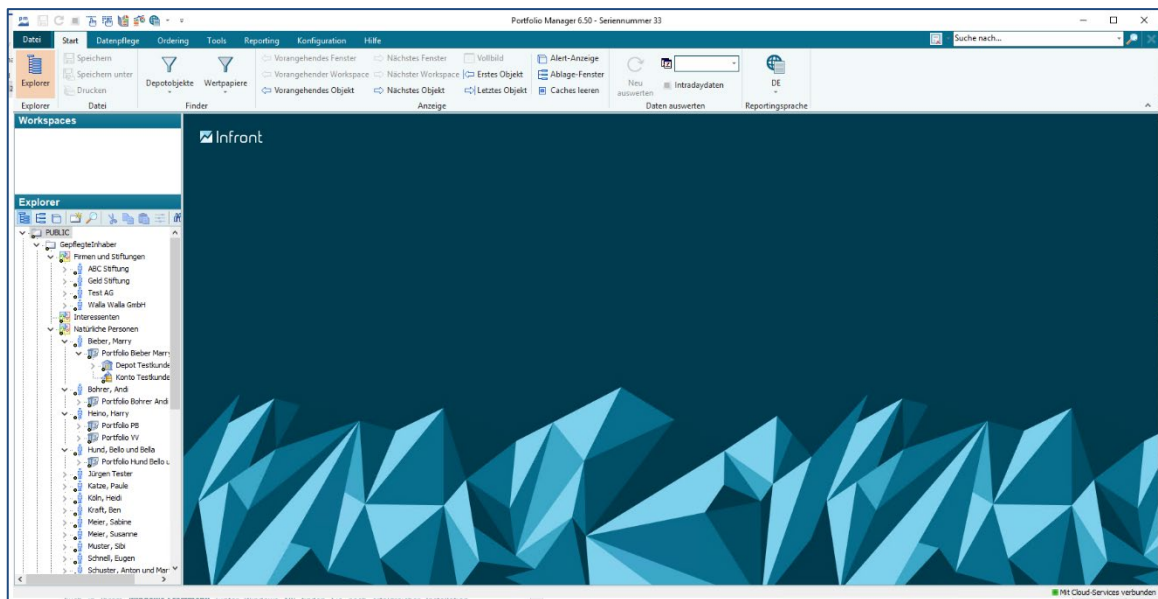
Portfolio Manager 6.50 - Seriennummer 33

Datei | Start | Datenpflege | Ordering | Tools | Reporting | Konfiguration | Hilfe

Suche nach...

Explorer
Speichern
Speichern unter
Drucken
Depotobjekte
Wertpapiere
Vorangehendes Fenster
Vorangehender Workspace
Vorangehendes Objekt
Nächstes Fenster
Nächster Workspace
Nächstes Objekt
Vollbild
Erstes Objekt
Letztes Objekt
Alert-Anzeige
Ablage-Fenster
Caches leeren
Neu auswerten
Intradaydaten
DE

Explorer | Datei | Finder | Anzeige | Daten auswerten | Reportingsprache

Workspaces

Explorer

PUBLIC
GepflegteInhaber
Firmen und Stiftungen
ABC Stiftung
Geld Stiftung
Test AG
Walla Walla GmbH
Interessenten
Natürliche Personen
Bieber, Marry
Portfolio Bieber Marry
Depot Testkunde
Konto Testkunde
Bohrer, Andi
Portfolio Bohrer Andi
Heino, Harry
Portfolio PB
Portfolio VV
Hund, Bello und Bella
Portfolio Hund Bello u
Jürgen Tester
Katze, Paule
Köln, Heidi
Kraft, Ben
Meier, Sabine
Meier, Susanne
Muster, Sibi
Schnell, Eugen
Schuster, Anton und Mar

Infront

Mit Cloud-Services verbunden